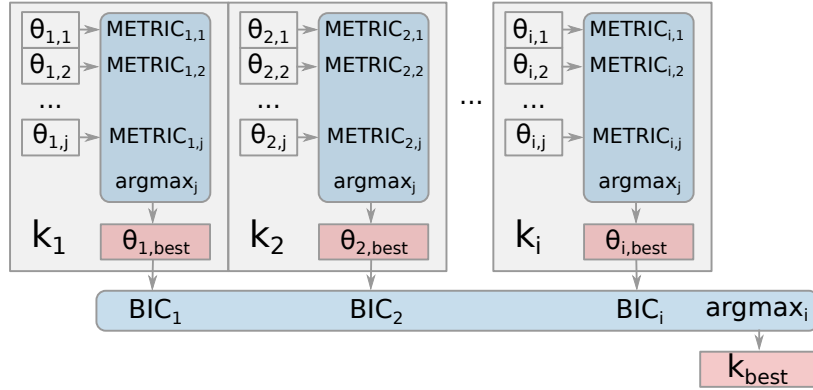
$\theta_{1,1}$ METRIC$_{1,1}$
$\theta_{1,2}$ METRIC$_{1,2}$
...
$\theta_{1,j}$ METRIC$_{1,j}$
argmax$_j$
$k_1$ $\theta_{1,best}$

$\theta_{2,1}$ METRIC$_{2,1}$
$\theta_{2,2}$ METRIC$_{2,2}$
...
$\theta_{2,j}$ METRIC$_{2,j}$
argmax$_j$
$k_2$ $\theta_{2,best}$

...

$\theta_{i,1}$ METRIC$_{i,1}$
$\theta_{i,2}$ METRIC$_{i,2}$
...
$\theta_{i,j}$ METRIC$_{i,j}$
argmax$_j$
$k_i$ $\theta_{i,best}$

BIC$_1$ BIC$_2$ BIC$_i$ argmax$_i$

$k_{best}$